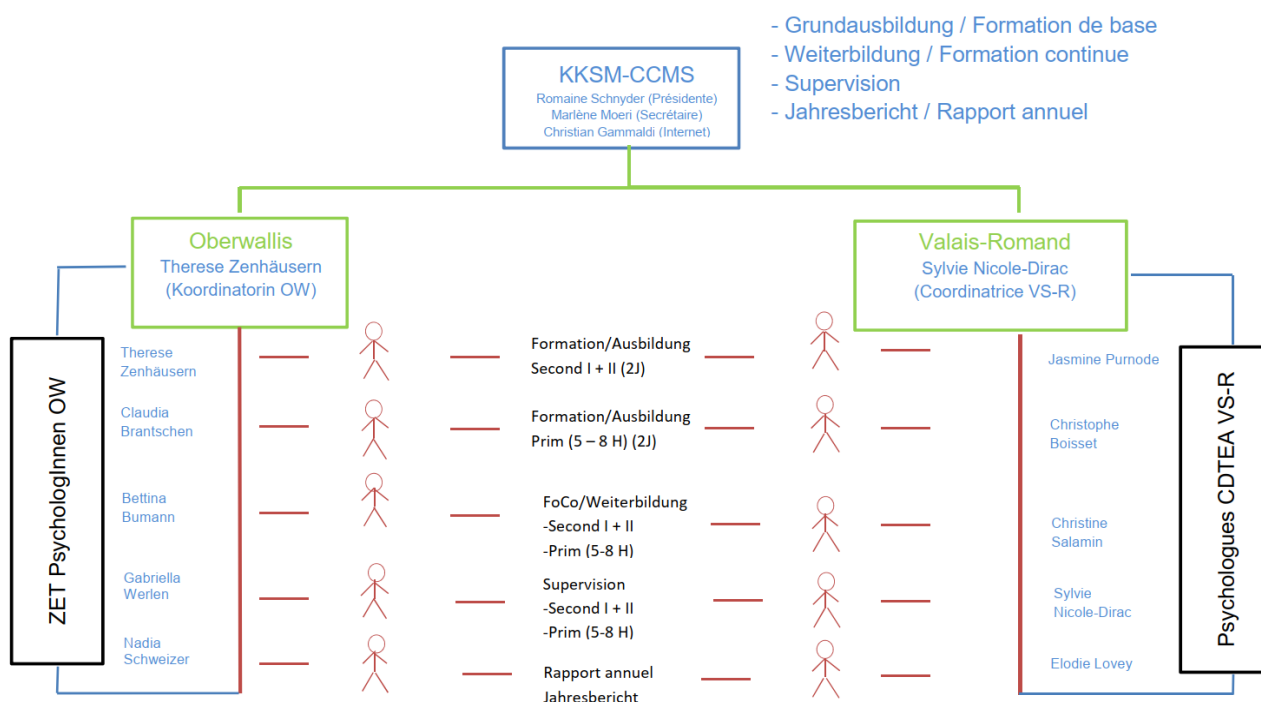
KKSM-CCMS
Romaine Schnyder (Présidente)
Marlène Moeri (Secrétaire)
Christian Gammaldi (Internet)

- Grundausbildung / Formation de base
- Weiterbildung / Formation continue
- Supervision
- Jahresbericht / Rapport annuel

Oberwallis
Therese Zenhäusern
(Koordinatorin OW)

Valais-Romand
Sylvie Nicole-Dirac
(Coordinatrice VS-R)

ZET PsychologInnen OW

Therese Zenhäusern

Claudia Brantschen

Bettina Bumann

Gabriella Werlen

Nadia Schweizer

Formation/Ausbildung
Second I + II (2J)

Formation/Ausbildung
Prim (5 – 8 H) (2J)

FoCo/Weiterbildung
-Second I + II
-Prim (5-8 H)

Supervision
-Second I + II
-Prim (5-8 H)

Rapport annuel
Jahresbericht

Jasmine Purnode

Christophe Boisset

Christine Salamin

Sylvie Nicole-Dirac

Elodie Lovey

Psychologues CDTEA VS-R